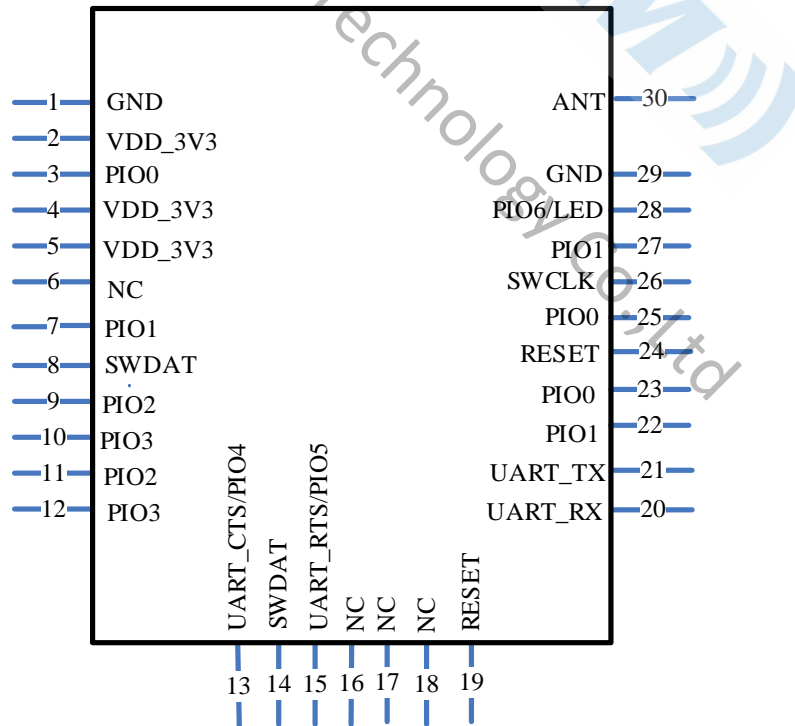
echnology Co.,Ltd

1 GND
2 VDD_3V3
3 PIO0
4 VDD_3V3
5 VDD_3V3
6 NC
7 PIO1
8 SWDAT
9 PIO2
10 PIO3
11 PIO2
12 PIO3

ANT 30
GND 29
PIO6/LED 28
PIO1 27
SWCLK 26
PIO0 25
RESET 24
PIO0 23
PIO1 22
UART_TX 21
UART_RX 20

UART_CTS/PIO4 13
SWDAT 14
UART_RTS/PIO5 15
NC 16
NC 17
NC 18
RESET 19